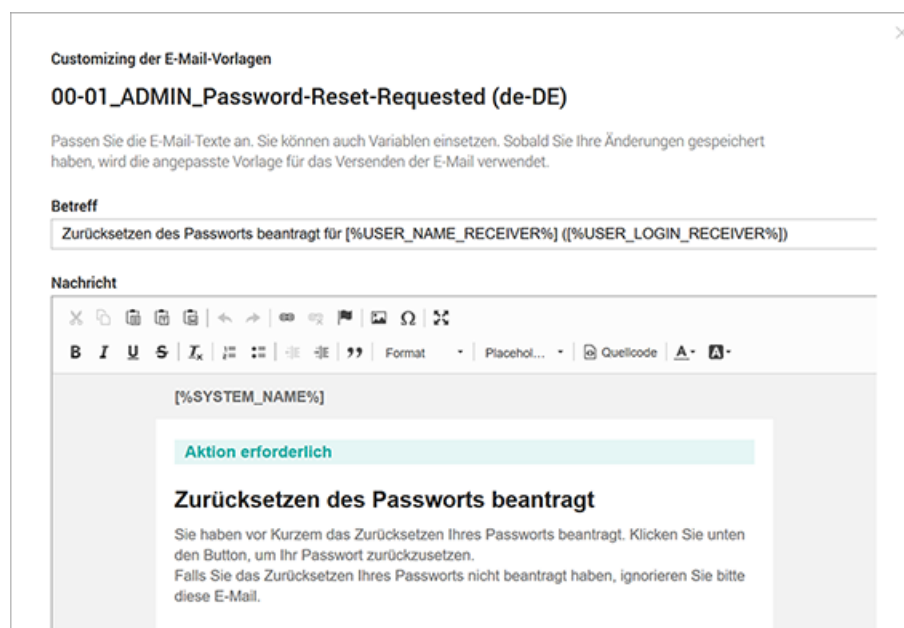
Customizing der E-Mail-Vorlagen

00-01_ADMIN_Password-Reset-Requested (de-DE)

Passen Sie die E-Mail-Texte an. Sie können auch Variablen einsetzen. Sobald Sie Ihre Änderungen gespeichert haben, wird die angepasste Vorlage für das Versenden der E-Mail verwendet.

Betreff

Zurücksetzen des Passworts beantragt für [%USER_NAME_RECEIVER%] ([%USER_LOGIN_RECEIVER%])

Nachricht

B I U S $I_x$ 99 Format Placehol... Quellcode A

[%SYSTEM_NAME%]

Aktion erforderlich

Zurücksetzen des Passworts beantragt

Sie haben vor Kurzem das Zurücksetzen Ihres Passworts beantragt. Klicken Sie unten den Button, um Ihr Passwort zurückzusetzen.
Falls Sie das Zurücksetzen Ihres Passworts nicht beantragt haben, ignorieren Sie bitte diese E-Mail.